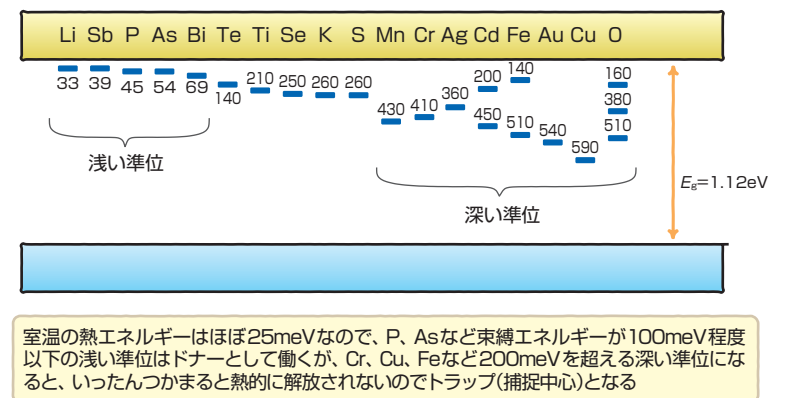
Li Sb P As Bi Te Ti Se K S Mn Cr Ag Cd Fe Au Cu O

33 39 45 54 69 140 210 250 260 260 430 410 360 200 450 140 510 540 590 160 380 510

浅い準位

深い準位

$E_g$=1.12eV

室温の熱エネルギーはほぼ25meVなので、P、Asなど束縛エネルギーが100meV程度以下の浅い準位はドナーとして働くが、Cr、Cu、Feなど200meVを超える深い準位になると、いったんつかまると熱的に解放されないのでトラップ(捕捉中心)となる